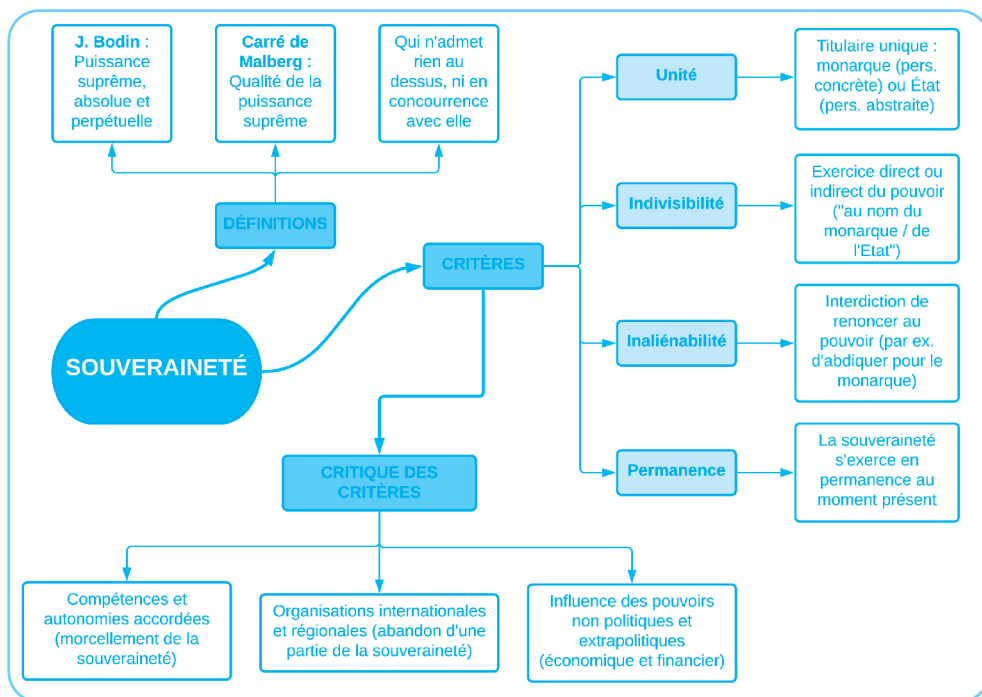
J. Bodin : Puissance suprême, absolue et perpétuelle

Carré de Malberg : Qualité de la puissance suprême

Qui n'admet rien au dessus, ni en concourrence avec elle

DÉFINITIONS

SOUVERAINETÉ

CRITÈRES

Unité

Titulaire unique : monarque (pers. concrète) ou État (pers. abstraite)

Indivisibilité

Exercice direct ou indirect du pouvoir ("au nom du monarque / de l'Etat")

Inaliénabilité

Interdiction de renoncer au pouvoir (par ex. d'abdiquer pour le monarque)

Permanence

La souveraineté s'exerce en permanence au moment présent

CRITIQUE DES CRITÈRES

Compétences et autonomies accordées (morcellement de la souveraineté)

Organisations internationales et régionales (abandon d'une partie de la souveraineté)

Influence des pouvoirs non politiques et extrapolitiques (économique et financier)